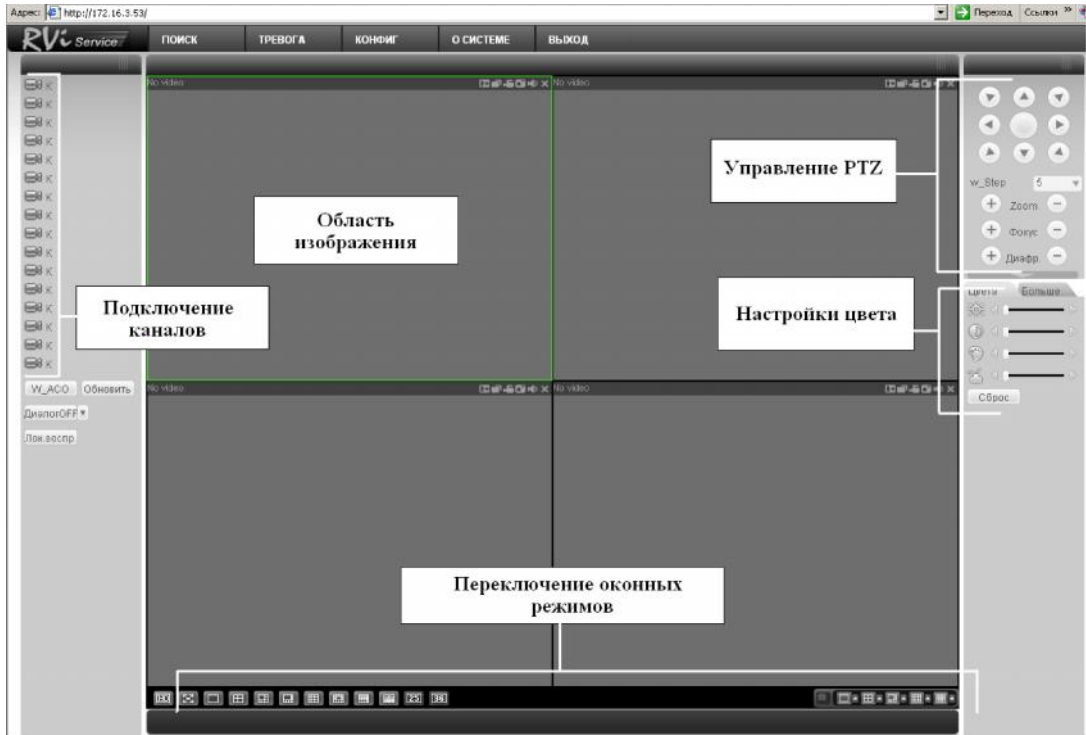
Адрес: http://172.16.3.53/ Переход Ссылки »

RVi Service ПОИСК ТРЕВОГА КОНФИГ О СИСТЕМЕ ВЫХОД

No video
No video
No video
No video

Область изображения

Управление PTZ

w_Step 5
Zoom
Фокус
Диафр.

Цвета Больше

Настройки цвета

Сброс

Подключение каналов

W_ACO Обновить
ДиалогOFF
Лок.воспр

Переключение оконных режимов

25 36